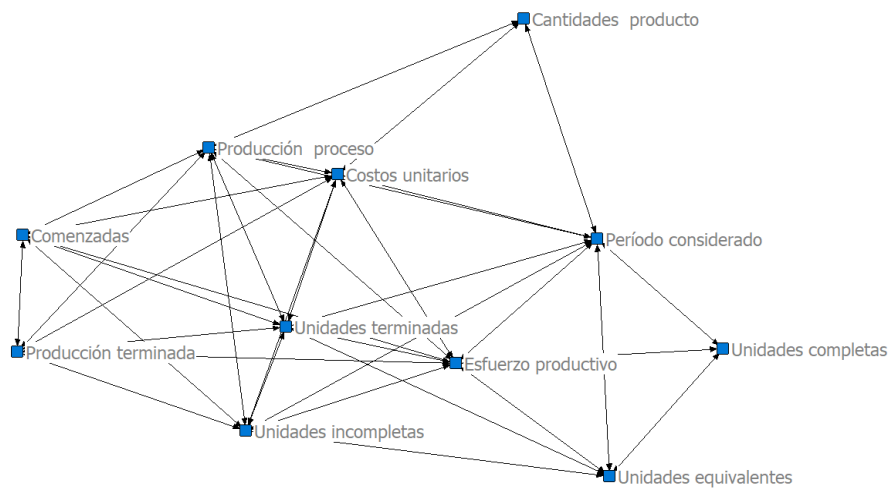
Cantidades producto

Producción proceso

Costos unitarios

Comenzadas

Período considerado

Unidades terminadas

Producción terminada

Esfuerzo productivo

Unidades completas

Unidades incompletas

Unidades equivalentes